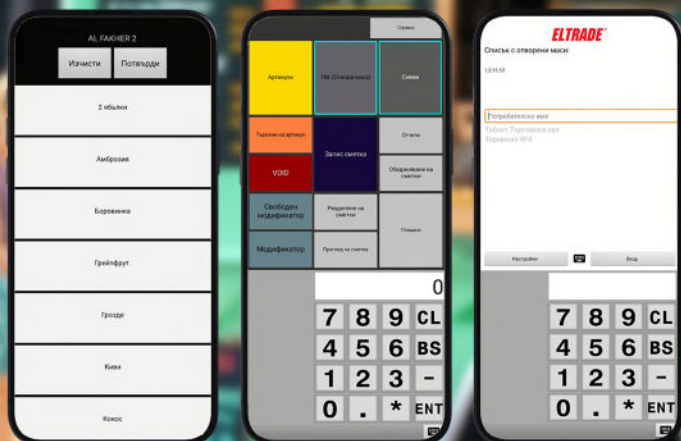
AL FAKHER 2

Изчисти

Потвърди

2 ябълки

Амброзия

Боровинка

Грейпфрут

Грозде

Киви

Кокос

Справки

Артикули

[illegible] (Отворени маси)

Сметки

Търсене на артикул

Запис сметка

Отчети

VOID

Обединяване на сметки

Свободен модификатор

Разделяне на сметки

Плащане

Модификатор

Преглед на сметка

0

7 8 9 CL

4 5 6 BS

1 2 3 -

0 . * ENT

ELTRADE

Списък с отворени маси:

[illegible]

Потребителско име

Таблет Търговска зал

Терминал №4

Настройки

Вход

7 8 9 CL

4 5 6 BS

1 2 3 -

0 . * ENT